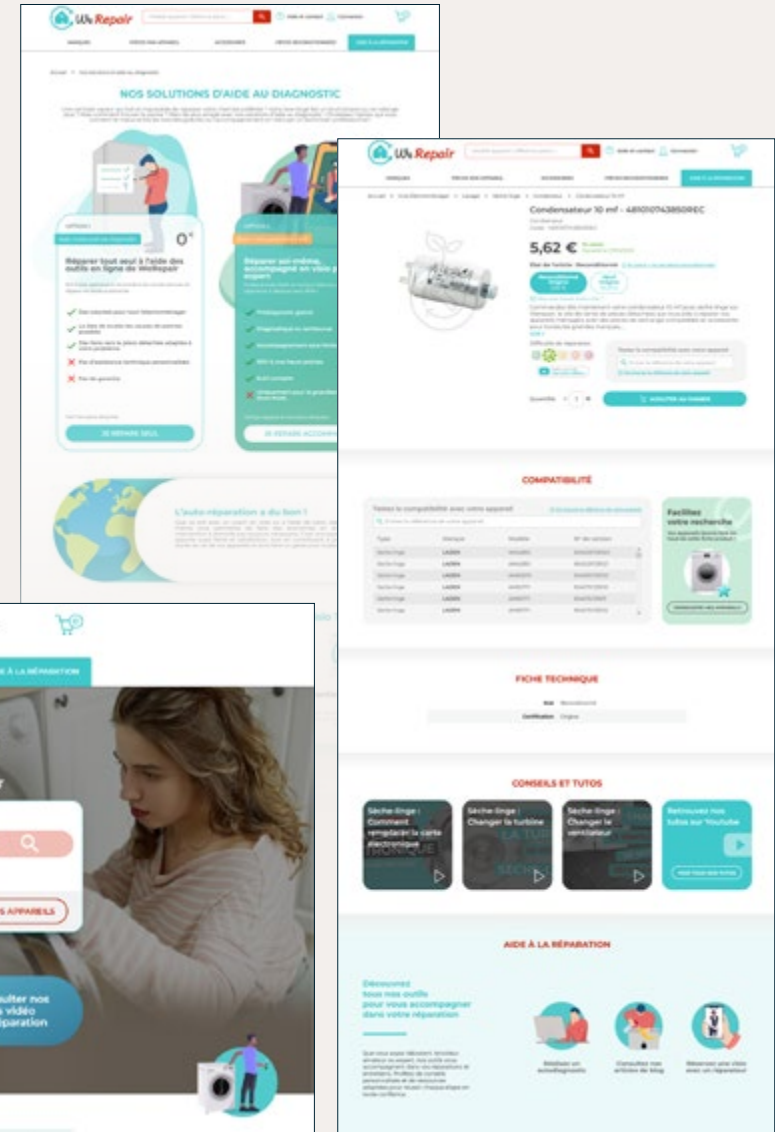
We Repair

MARQUES PIÈCES DÉTACHÉES ACCESSOIRES

NOS SOLUTIONS D'AIDE AU DIAGNOSTIC

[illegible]

OPTION 1

0€

Réparer tout seul à l'aide des outils en ligne de WeRepair

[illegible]

OPTION 2

Réparer soi-même, accompagné en visio par un expert

SE RÉPARE SEUL

JE RÉPARE ACCOMPA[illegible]

L'auto-réparation a du bon !

We Repair

AIDE À LA RÉPARATION

Condensateur 10 mf - 481010743850REC

5,62 €

Reconditionné

Neuf

Difficulté de réparation

AJOUTER AU PANIER

COMPATIBILITÉ

Testez la compatibilité avec votre appareil

| Type | Marque | Modèle | N° de version |
|---|---|---|---|
| Sèche-linge | LADEN | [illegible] | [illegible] |
| Sèche-linge | LADEN | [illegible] | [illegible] |
| Sèche-linge | LADEN | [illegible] | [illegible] |
| Sèche-linge | LADEN | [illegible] | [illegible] |
| Sèche-linge | LADEN | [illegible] | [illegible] |
| Sèche-linge | LADEN | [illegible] | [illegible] |
| Sèche-linge | LADEN | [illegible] | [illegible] |

Facilitez votre recherche

FICHE TECHNIQUE

État Reconditionné

Certification Origine

CONSEILS ET TUTOS

Sèche-linge : Comment remplacer la carte électronique

Sèche-linge : Changer la turbine

Sèche-linge : Changer le ventilateur

Retrouvez nos tutos sur Youtube

AIDE À LA RÉPARATION

Découvrez tous nos outils pour vous accompagner dans votre réparation

Réaliser un autodiagnostic

Consulter nos articles de blog

Réserver une visio avec un réparateur

E À LA RÉPARATION

S APPAREILS

ulter nos s vidéo paration